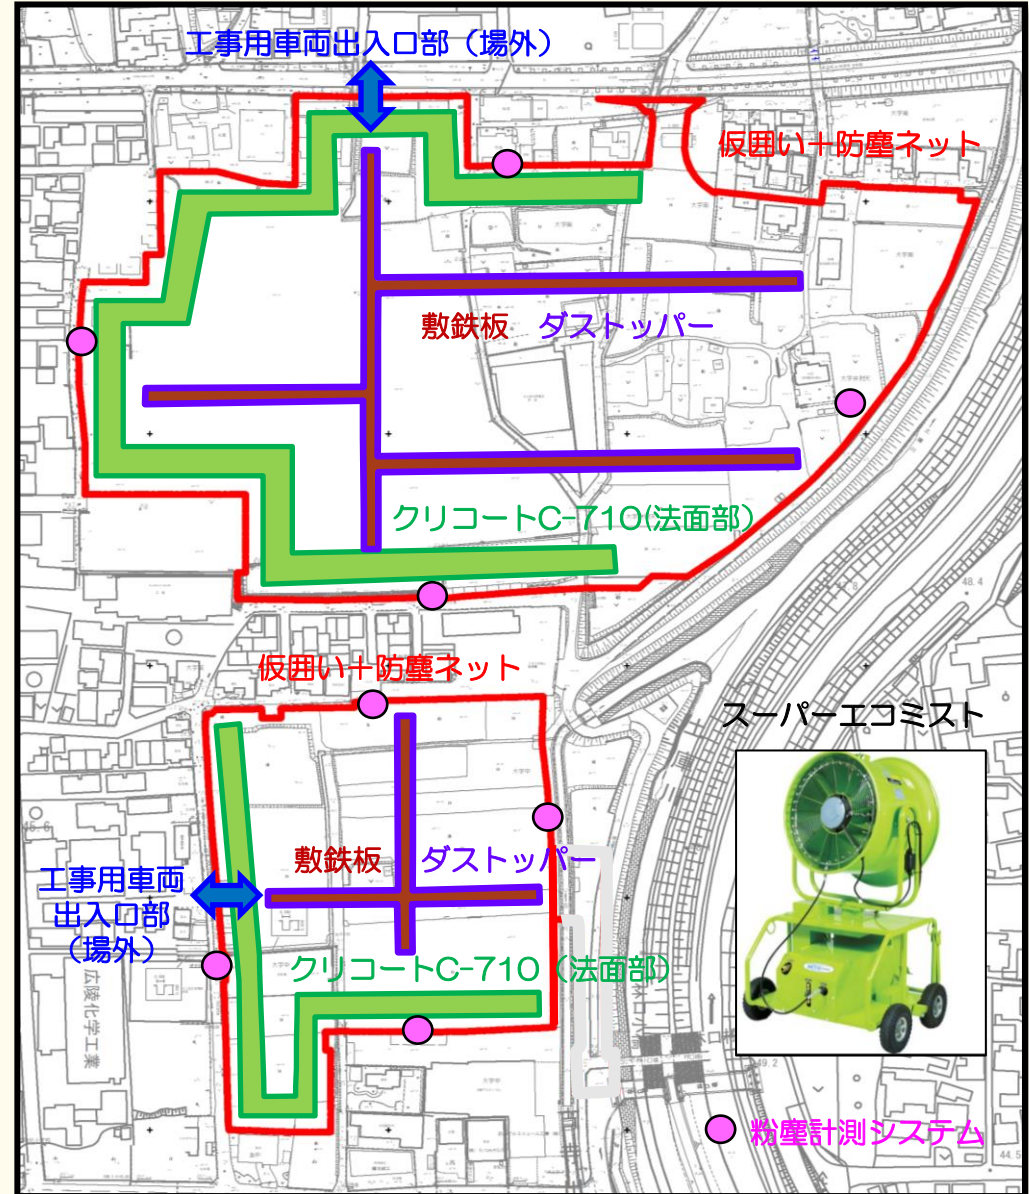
工事用車両出入口部（場外）

仮囲い＋防塵ネット

敷鉄板　ダストッパー

クリコートC-710(法面部)

仮囲い＋防塵ネット

スーパーエコミスト

敷鉄板　ダストッパー

工事用車両出入口部（場外）

クリコートC-710（法面部）

広陵化学工業

粉塵計測システム